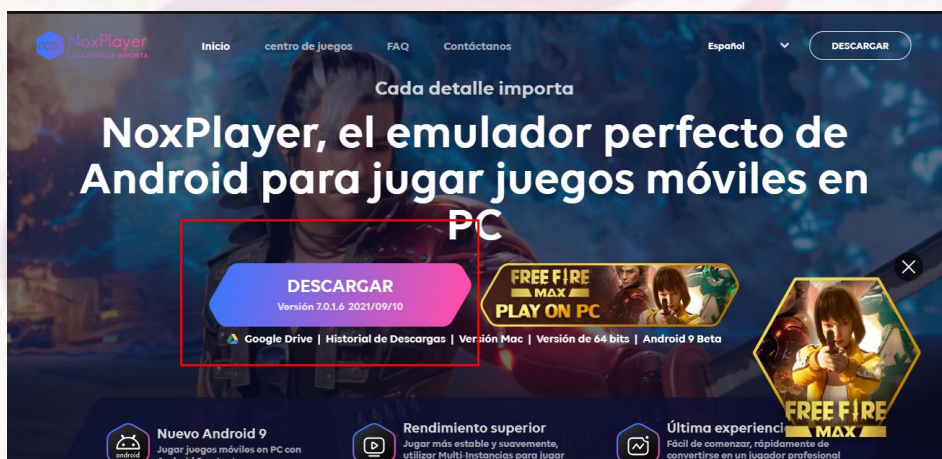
NoxPlayer
CADA DETALLE IMPORTA

Inicio centro de juegos FAQ Contáctanos

Español DESCARGAR

Cada detalle importa

NoxPlayer, el emulador perfecto de Android para jugar juegos móviles en PC

DESCARGAR
Versión 7.0.1.6 2021/09/10

FREE FIRE MAX PLAY ON PC

Google Drive | Historial de Descargas | Versión Mac | Versión de 64 bits | Android 9 Beta

FREE FIRE MAX

android
Nuevo Android 9
Jugar juegos móviles en PC con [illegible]

Rendimiento superior
Jugar más estable y suavemente, utilizar Multi-Instancias para jugar

Última experiencia
Fácil de comenzar, rápidamente de convertirse en un jugador profesional